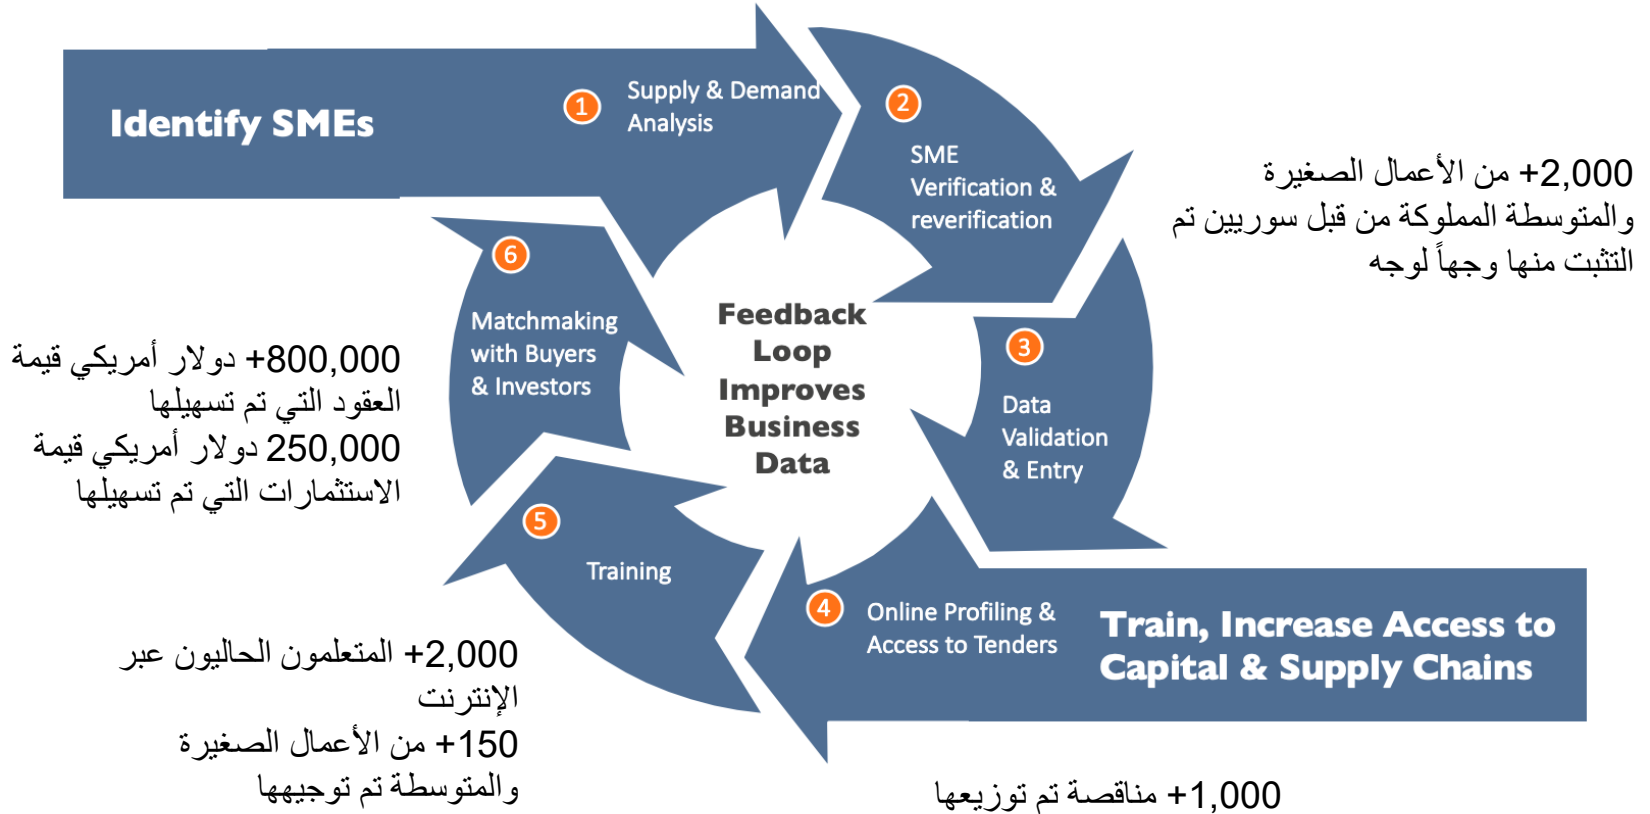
Identify SMEs

1 Supply & Demand Analysis

2 SME Verification & reverification

+2,000 من الأعمال الصغيرة والمتوسطة المملوكة من قبل سوريين تم التثبت منها وجهاً لوجه

6 Matchmaking with Buyers & Investors

Feedback Loop Improves Business Data

3 Data Validation & Entry

+800,000 دولار أمريكي قيمة العقود التي تم تسهيلها
250,000 دولار أمريكي قيمة الاستثمارات التي تم تسهيلها

5 Training

4 Online Profiling & Access to Tenders

Train, Increase Access to Capital & Supply Chains

+2,000 المتعلمون الحاليون عبر الإنترنت
+150 من الأعمال الصغيرة والمتوسطة تم توجيهها

+1,000 مناقصة تم توزيعها